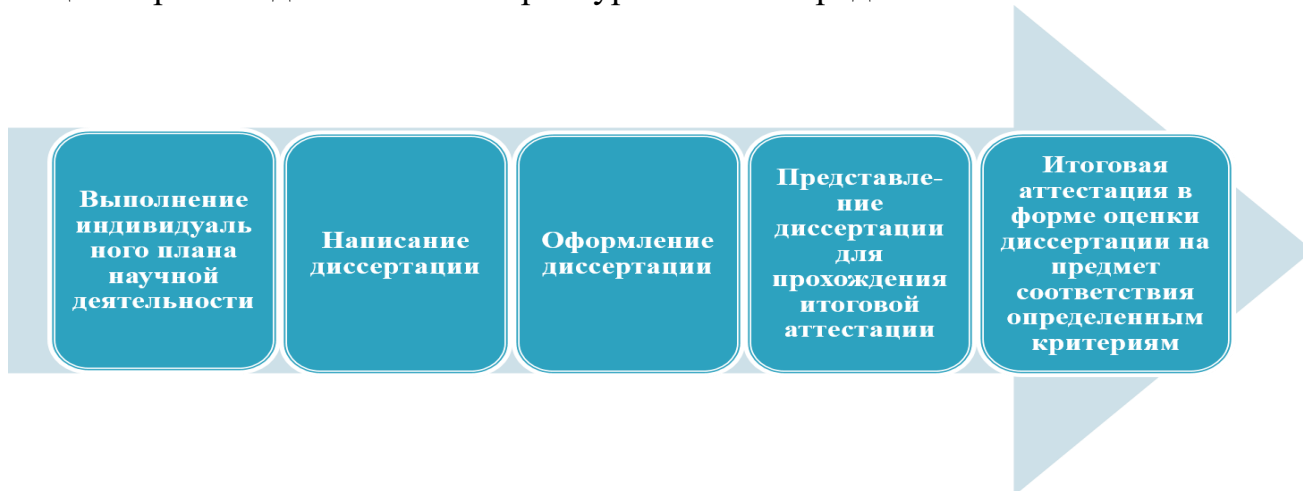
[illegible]

Выполнение индивидуаль ного плана научной деятельности

Написание диссертации

Оформление диссертации

Представление диссертации для прохождения итоговой аттестации

Итоговая аттестация в форме оценки диссертации на предмет соответствия определенным критериям